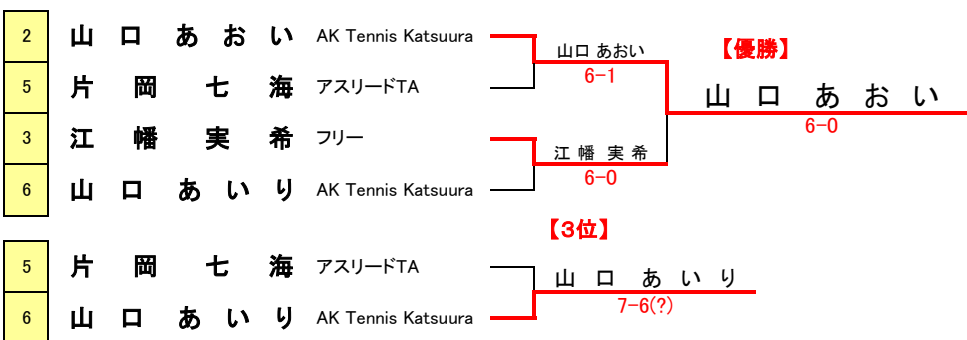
| | | |
|---|---|---|
| 2 | 山口　あおい | AK Tennis Katsuura |
| 5 | 片岡　七海 | アスリードTA |
| 3 | 江幡　実希 | フリー |
| 6 | 山口　あいり | AK Tennis Katsuura |

山口 あおい
6-1

江 幡 実 希
6-0

【優勝】
山口　あおい
6-0

【3位】

| | | |
|---|---|---|
| 5 | 片岡　七海 | アスリードTA |
| 6 | 山口　あいり | AK Tennis Katsuura |

山口　あいり
7-6(?)